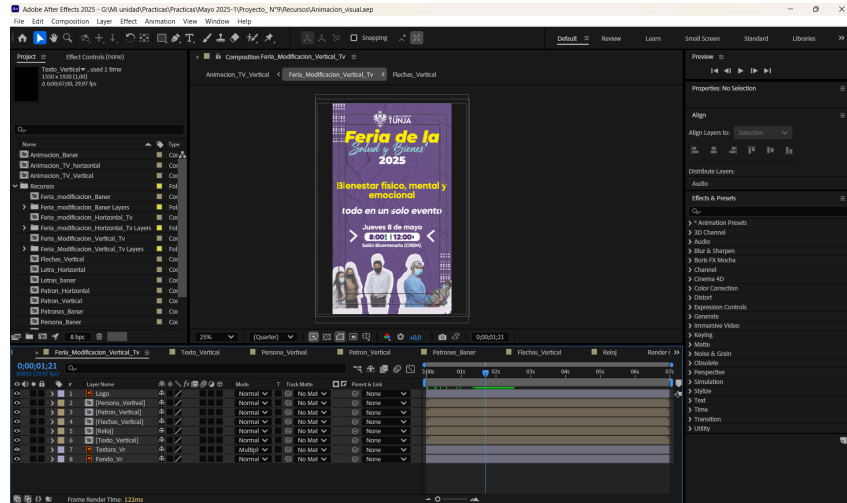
Adobe After Effects 2025 - G:\Mi unidad\Practicas\Practicas\Mayo 2025-1\Proyecto_ N°9\Recursos\Animacion_visual.aep

File Edit Composition Layer Effect Animation View Window Help

Snapping

Default Review Learn Small Screen Standard Libraries

Project Effect Controls (none)

Texto_Vertical , used 1 time
1350 x 1920 (1,00)
Δ 0;00;07;00, 29,97 fps

Name Type
Animacion_Baner Co
Animacion_TV_horizontal Co
Animacion_TV_Vertical Co
Recursos Fol
Feria_modificacion_Baner Co
Feria_modificacion_Baner Layers Fol
Feria_modificacion_Horizontal_Tv Co
Feria_modificacion_Horizontal_Tv Layers Fol
Feria_Modificacion_Vertical_Tv Co
Feria_Modificacion_Vertical_Tv Layers Fol
Flechas_Vertical Co
Letra_Horizontal Co
Letras_baner Co
Patron_Horizontal Co
Patron_Vertical Co
Patrones_Baner Co
Persona_Baner Co

8 bpc

Composition Feria_Modificacion_Vertical_Tv

Animacion_TV_Vertical Feria_Modificacion_Vertical_Tv Flechas_Vertical

TUNJA

Feria de la Salud y Bienes 2025

Bienestar físico, mental y emocional

todo en un solo evento

Jueves 8 de mayo
8:00 | 12:00
Salón Bicentenario (CREM)

25% (Quarter) +0,0 0;00;01;21

Preview

Properties: No Selection

Align
Align Layers to: Selection
Distribute Layers:
Audio

Effects & Presets
* Animation Presets
3D Channel
Audio
Blur & Sharpen
Boris FX Mocha
Channel
Cinema 4D
Color Correction
Distort
Expression Controls
Generate
Immersive Video
Keying
Matte
Noise & Grain
Obsolete
Perspective
Simulation
Stylize
Text
Time
Transition
Utility

Feria_Modificacion_Vertical_Tv Texto_Vertical Persona_Vertival Patron_Vertical Patrones_Baner Flechas_Vertical Reloj Render

0;00;01;21
00051 (29.97 fps)

Layer Name Mode T Track Matte Parent & Link

| # | Layer Name | Mode | Track Matte | Parent & Link |
|---|---|---|---|---|
| 1 | Logo | Normal | No Mat | None |
| 2 | [Persona_Vertival] | Normal | No Mat | None |
| 3 | [Patron_Vertical] | Normal | No Mat | None |
| 4 | [Flechas_Vertical] | Normal | No Mat | None |
| 5 | [Reloj] | Normal | No Mat | None |
| 6 | [Texto_Vertical] | Normal | No Mat | None |
| 7 | Textura_Vr | Multipl | No Mat | None |
| 8 | Fondo_Vr | Normal | No Mat | None |

0:00s 01s 02s 03s 04s 05s 06s 07s

Frame Render Time: 122ms